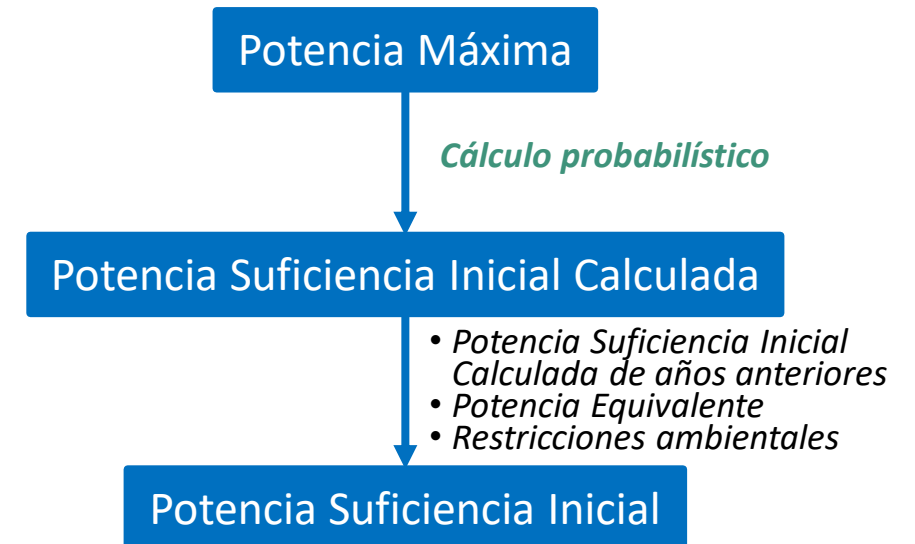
Potencia Máxima

Cálculo probabilístico

Potencia Suficiencia Inicial Calculada

• Potencia Suficiencia Inicial Calculada de años anteriores
• Potencia Equivalente
• Restricciones ambientales

Potencia Suficiencia Inicial